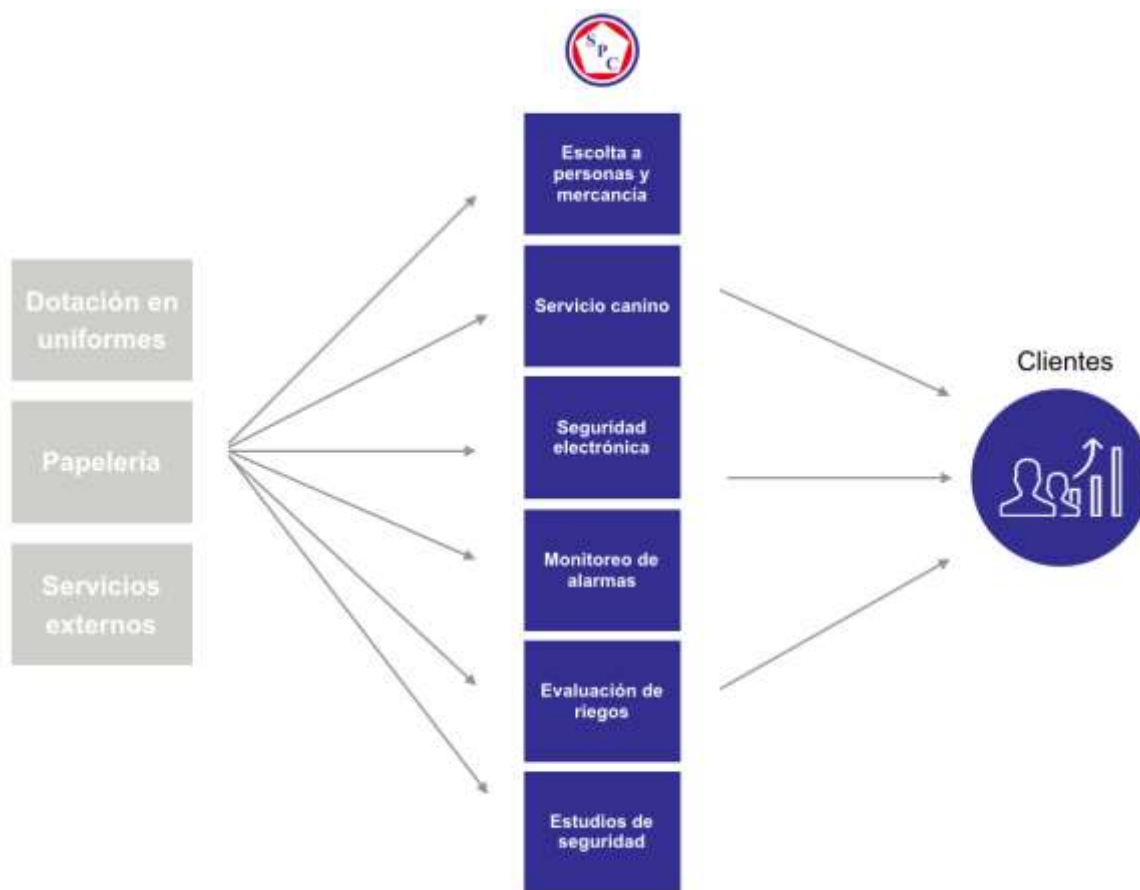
SPC

Dotación en uniformes

Papelería

Servicios externos

Escolta a personas y mercancía

Servicio canino

Seguridad electrónica

Monitoreo de alarmas

Evaluación de riegos

Estudios de seguridad

Clientes